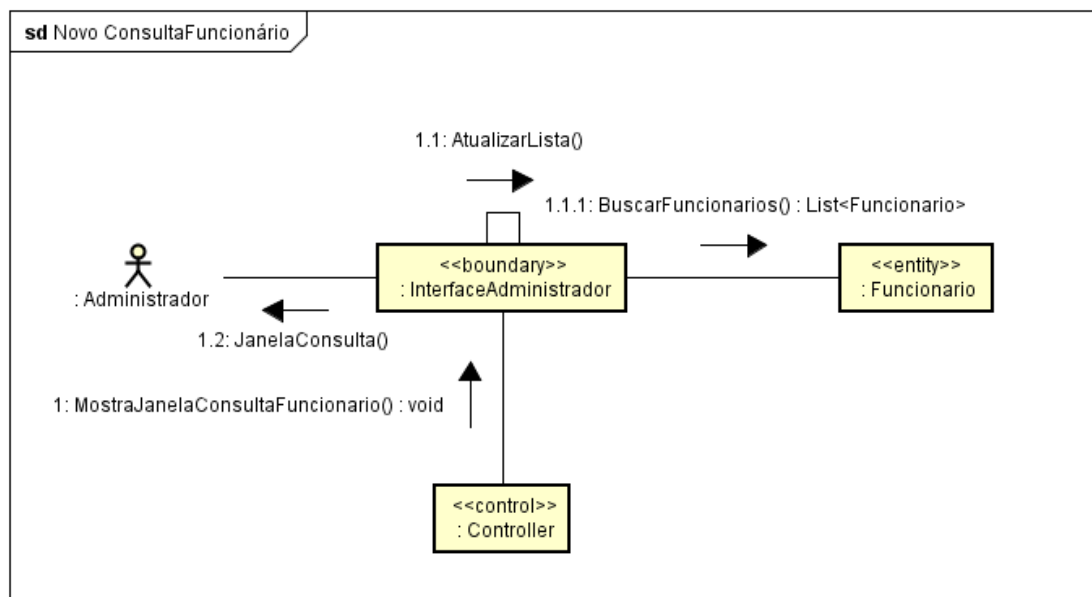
sd Novo ConsultaFuncionário

1.1: AtualizarLista()

1.1.1: BuscarFuncionarios() : List<Funcionario>

: Administrador

<<boundary>>
: InterfaceAdministrador

<<entity>>
: Funcionario

1.2: JanelaConsulta()

1: MostraJanelaConsultaFuncionario() : void

<<control>>
: Controller